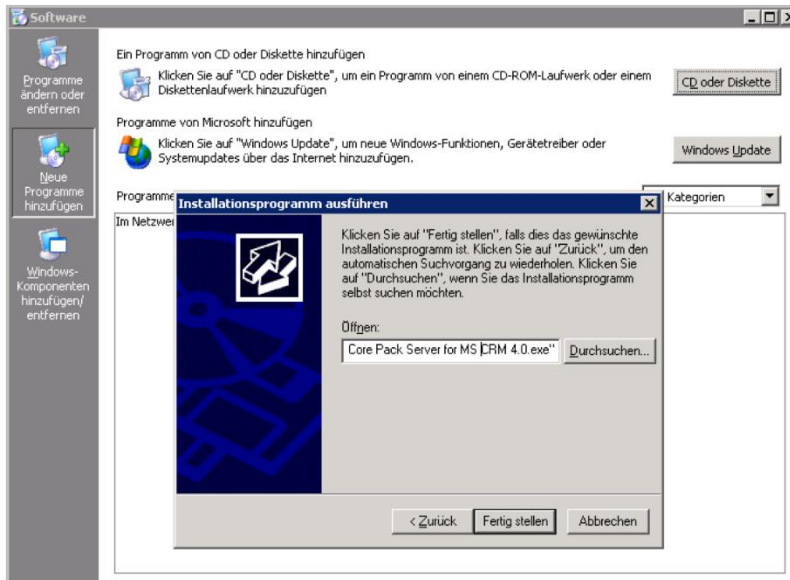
Software

Programme ändern oder entfernen

Neue Programme hinzufügen

Windows-Komponenten hinzufügen/ entfernen

Ein Programm von CD oder Diskette hinzufügen

Klicken Sie auf "CD oder Diskette", um ein Programm von einem CD-ROM-Laufwerk oder einem Diskettenlaufwerk hinzuzufügen

CD oder Diskette

Programme von Microsoft hinzufügen

Klicken Sie auf "Windows Update", um neue Windows-Funktionen, Gerätetreiber oder Systemupdates über das Internet hinzuzufügen.

Windows Update

Programme

Kategorien

Im Netzwer

Installationsprogramm ausführen

Klicken Sie auf "Fertig stellen", falls dies das gewünschte Installationsprogramm ist. Klicken Sie auf "Zurück", um den automatischen Suchvorgang zu wiederholen. Klicken Sie auf "Durchsuchen", wenn Sie das Installationsprogramm selbst suchen möchten.

Öffnen:

Core Pack Server for MS CRM 4.0.exe"

Durchsuchen...

< Zurück

Fertig stellen

Abbrechen